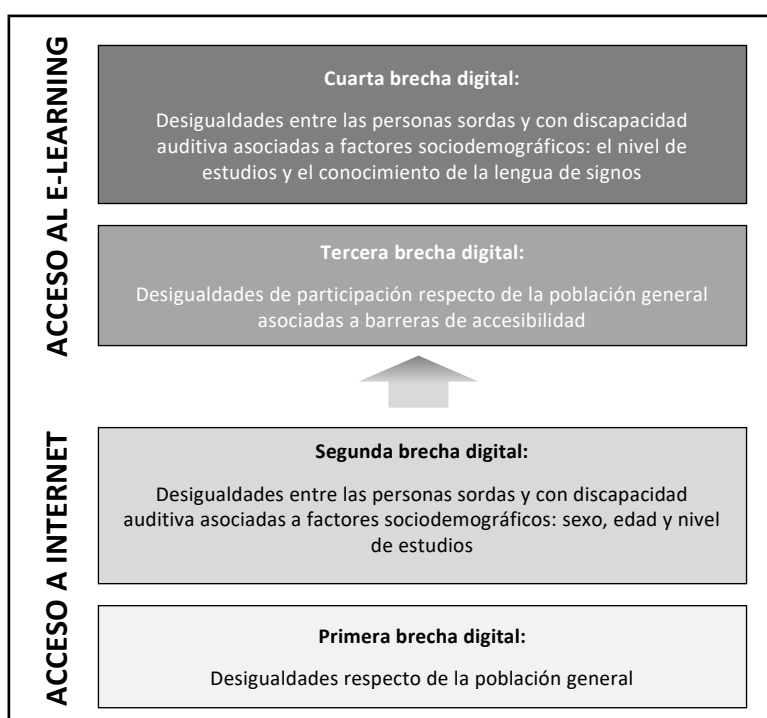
ACCESO AL E-LEARNING

Cuarta brecha digital:

Desigualdades entre las personas sordas y con discapacidad auditiva asociadas a factores sociodemográficos: el nivel de estudios y el conocimiento de la lengua de signos

Tercera brecha digital:

Desigualdades de participación respecto de la población general asociadas a barreras de accesibilidad

ACCESO A INTERNET

Segunda brecha digital:

Desigualdades entre las personas sordas y con discapacidad auditiva asociadas a factores sociodemográficos: sexo, edad y nivel de estudios

Primera brecha digital:

Desigualdades respecto de la población general